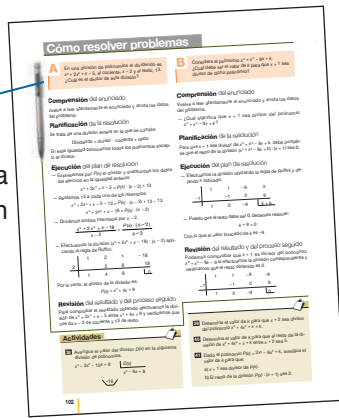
Cómo resolver problemas

A En una división de polinomios el dividendo es $x^3 - 2x^2 + x - 5$, el cociente, $x - 2$ y el resto, 13. ¿Cuál es el divisor de dicha división?

Comprensión del enunciado

Plan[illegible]

Se trata de una división exacta en la que se cumple:

Dividendo = divisor · cociente + resto

Ejecución del plan de resolución

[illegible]

$x^3 + 2x^2 + x - 18 = P(x) \cdot (x - 2)$

Revisión del resultado y del proceso seguido

B Considera el polinomio $x^3 + x^2 - 8x + k$. ¿Cuál debe ser el valor de $k$ para que $x - 1$ sea divisor de dicho polinomio?

Comprensión del enunciado

Planificación de la resolución

Ejecución del plan de resolución

| | 1 | 1 | -8 | k |
|---|---|---|---|---|
| 1 | | 1 | 2 | -6 |
| | 1 | 2 | -6 | -6 + k |

$k = 6$

Revisión del resultado y del proceso seguido

Actividades

102